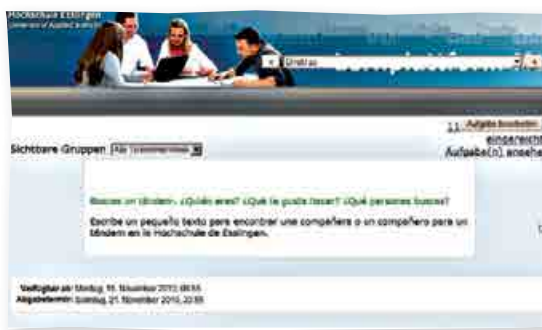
Hochschule Esslingen
University of Applied Sciences

Direkt

Aufgabe bearbeiten
eingereicht
Aufgabe(n) ansehe

Sichtbare Gruppen Alle Teilnehmer/innen

Buscas un tándem. ¿Quién eres? ¿Qué te gusta hacer? ¿Qué persones buscas?

Escribe un pequeño texto para encontrar une compañera o un compañero para un tándem en la Hochschule de Esslingen.

Verfügbar ab: Montag, 15. November 2010, 08:55
Abgabetermin: Sonntag, 21. November 2010, 22:55